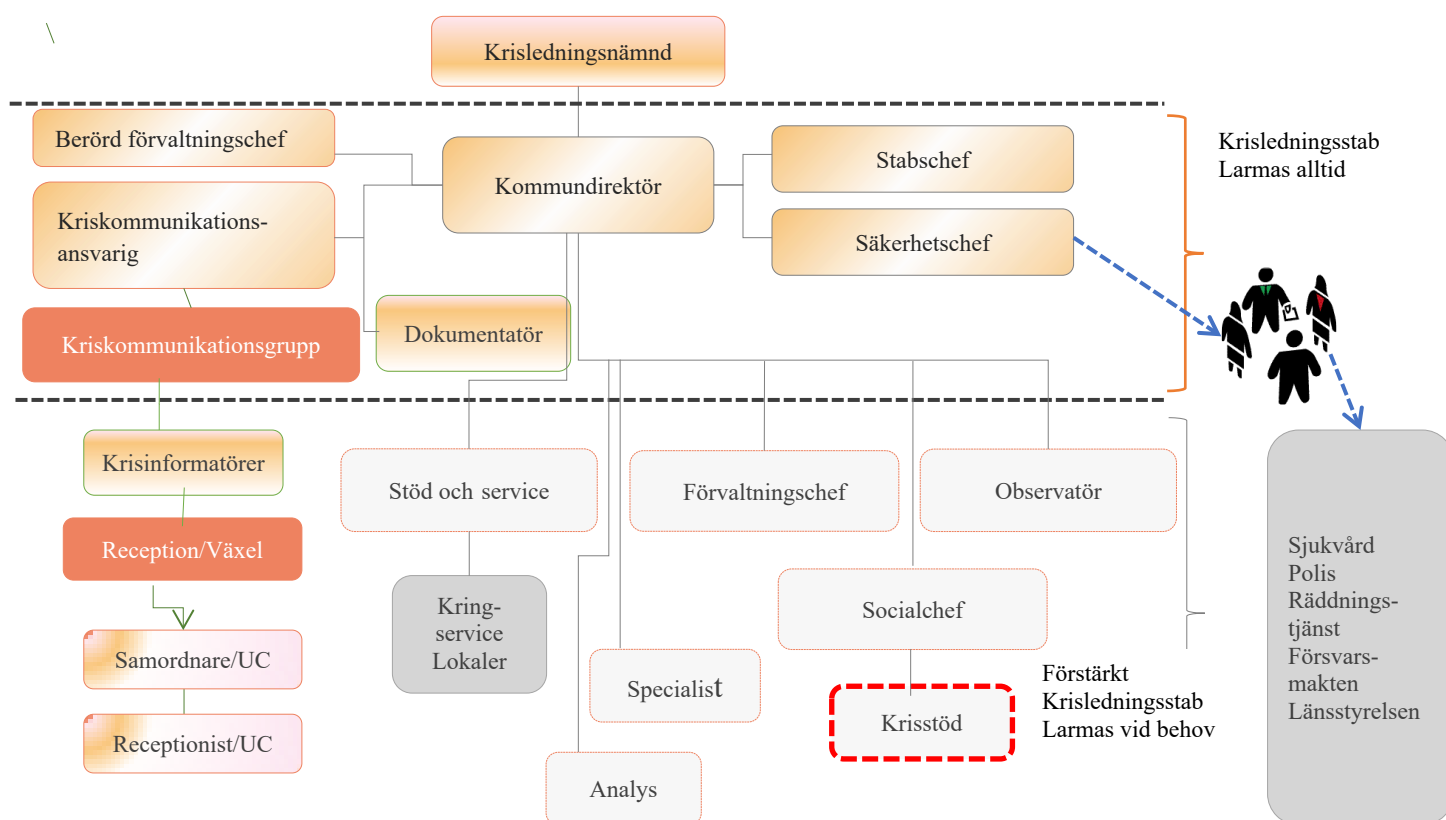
Krisledningsnämnd

Berörd förvaltningschef

Kommundirektör

Stabschef

Säkerhetschef

Krisledningsstab
Larmas alltid

Kriskommunikationsansvarig

Kriskommunikationsgrupp

Dokumentatör

Krisinformatörer

Reception/Växel

Samordnare/UC

Receptionist/UC

Stöd och service

Kring-
service
Lokaler

Förvaltningschef

Observatör

Socialchef

Specialist

Krisstöd

Analys

Förstärkt
Krisledningsstab
Larmas vid behov

Sjukvård
Polis
Räddningstjänst
Försvarsmakten
Länsstyrelsen